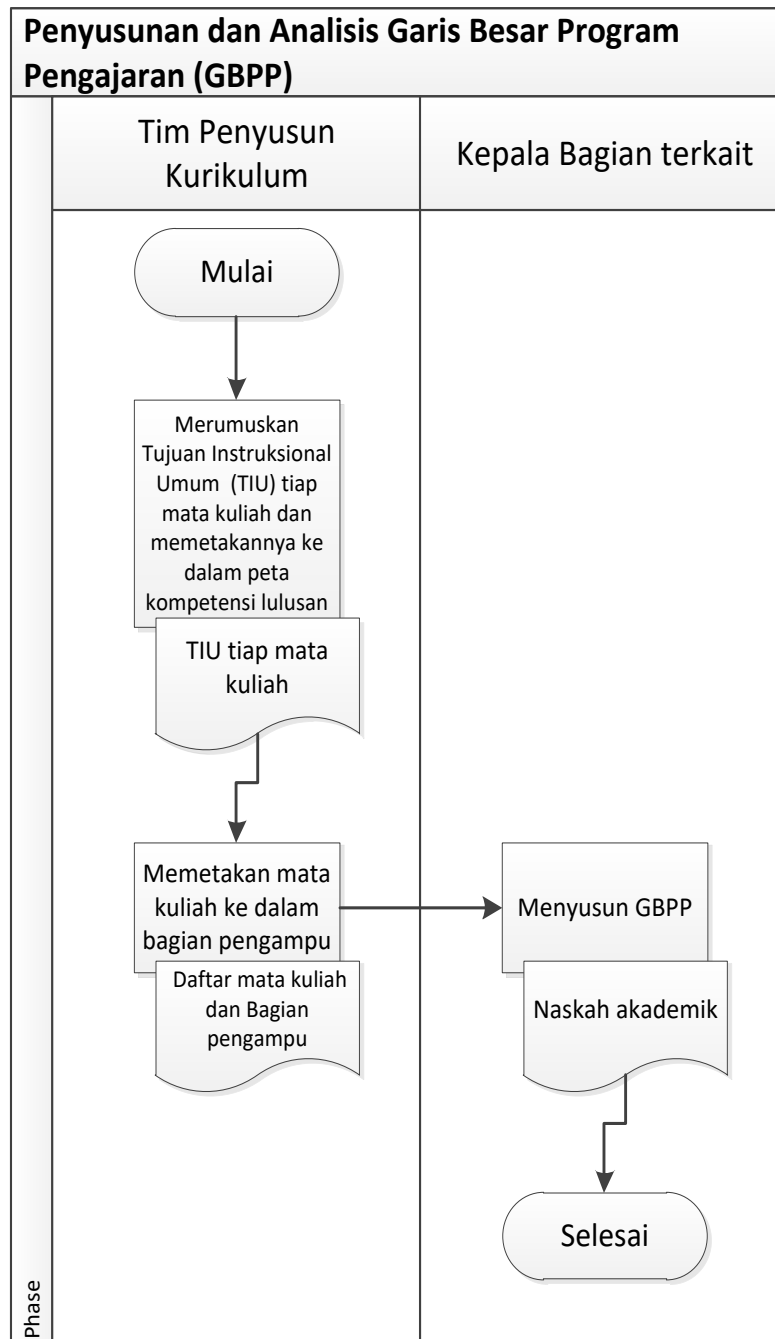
Penyusunan dan Analisis Garis Besar Program Pengajaran (GBPP)

Tim Penyusun Kurikulum

Kepala Bagian terkait

Mulai

Merumuskan Tujuan Instruksional Umum (TIU) tiap mata kuliah dan memetakannya ke dalam peta kompetensi lulusan

TIU tiap mata kuliah

Memetakan mata kuliah ke dalam bagian pengampu

Daftar mata kuliah dan Bagian pengampu

Menyusun GBPP

Naskah akademik

Selesai

Phase